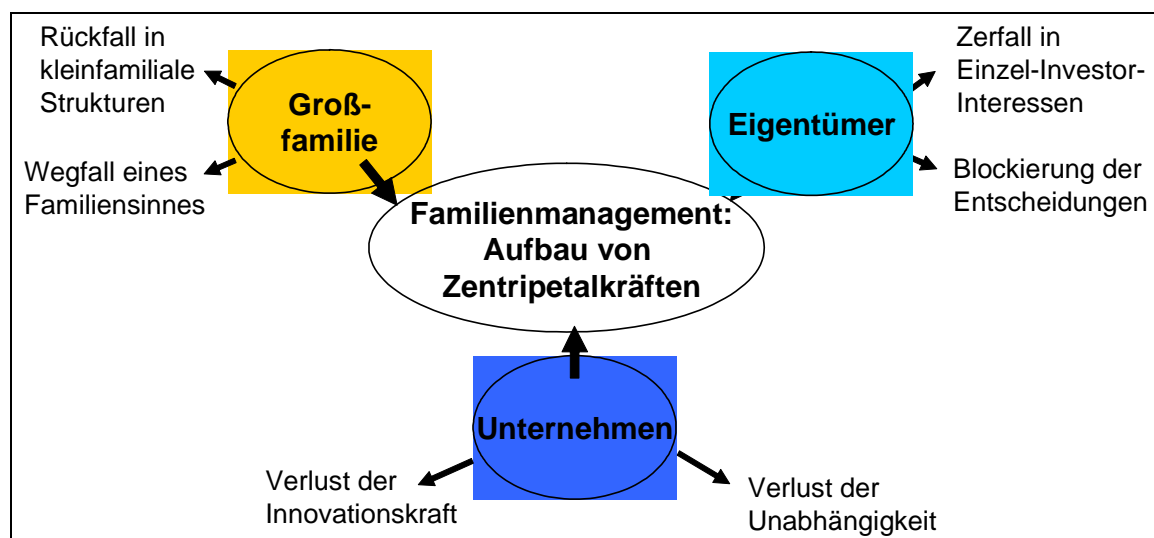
Rückfall in kleinfamiliale Strukturen

Groß-familie

Wegfall eines Familiensinnes

Zerfall in Einzel-Investor-Interessen

Eigentümer

Blockierung der Entscheidungen

Familienmanagement: Aufbau von Zentripetalkräften

Unternehmen

Verlust der Innovationskraft

Verlust der Unabhängigkeit